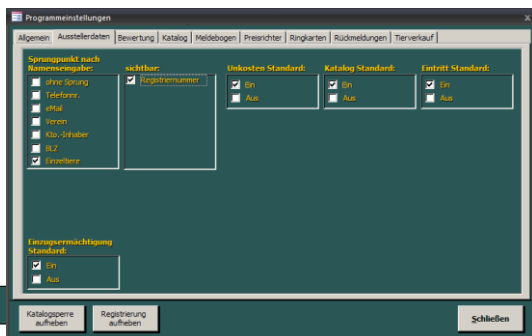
Programmeinstellungen

Allgemein | Ausstellerdaten | Bewertung | Katalog | Meldebogen | Preisrichter | Ringkarten | Rückmeldungen | Tierverkauf

Sprungpunkt nach Namenseingabe:
ohne Sprung
Telefonnr.
eMail
Verein
Kto.-Inhaber
BLZ
Einzeltiere

sichtbar:
Registriernummer

Unkosten Standard:
Ein
Aus

Katalog Standard:
Ein
Aus

Eintritt Standard:
Ein
Aus

Einzugsermächtigung Standard:
Ein
Aus

Katalogsperre aufheben

Registrierung aufheben

Schließen